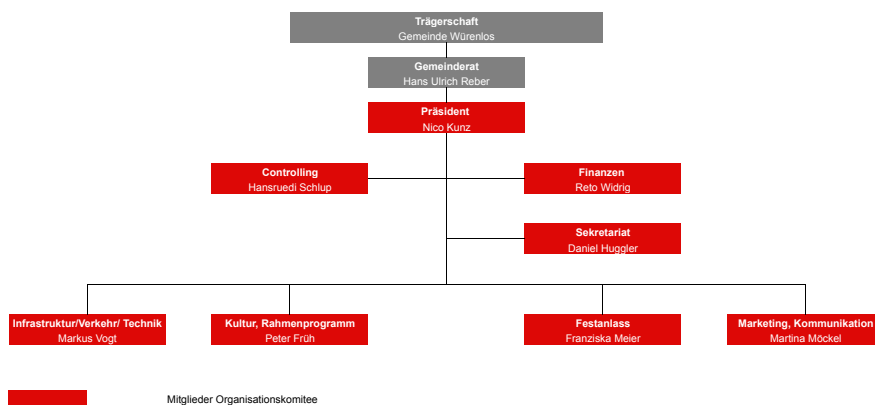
Trägerschaft
Gemeinde Würenlos

Gemeinderat
Hans Ulrich Reber

Präsident
Nico Kunz

Controlling
Hansruedi Schlup

Finanzen
Reto Widrig

Sekretariat
Daniel Huggler

Infrastruktur/Verkehr/ Technik
Markus Vogt

Kultur, Rahmenprogramm
Peter Früh

Festanlass
Franziska Meier

Marketing, Kommunikation
Martina Möckel

Mitglieder Organisationskomitee